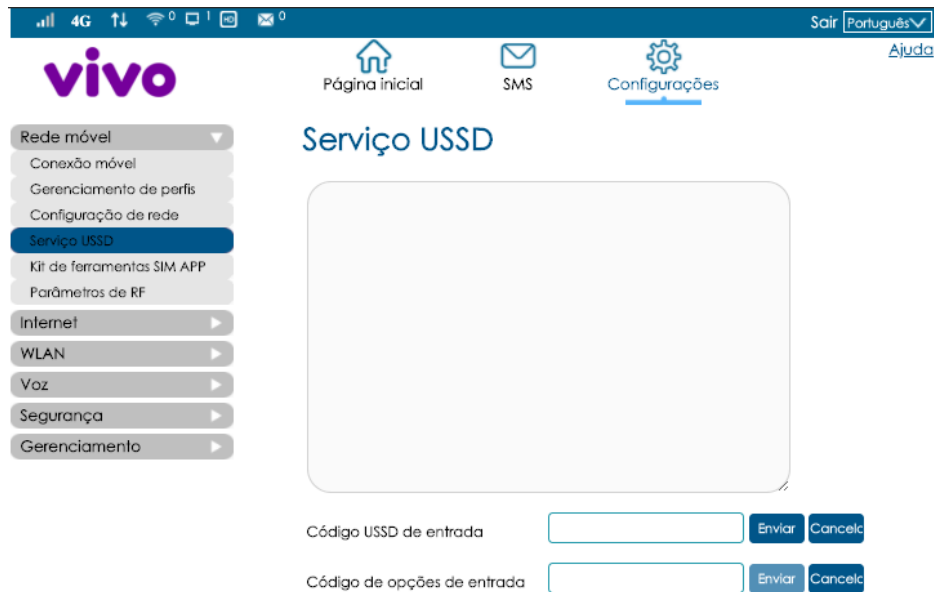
4G 0 1 0

Sair Português

Ajuda

vivo

Página inicial

SMS

Configurações

Rede móvel

Conexão móvel

Gerenciamento de perfis

Configuração de rede

Serviço USSD

Kit de ferramentas SIM APP

Parâmetros de RF

Internet

WLAN

Voz

Segurança

Gerenciamento

Serviço USSD

Código USSD de entrada

Enviar

Cancela

Código de opções de entrada

Enviar

Cancela